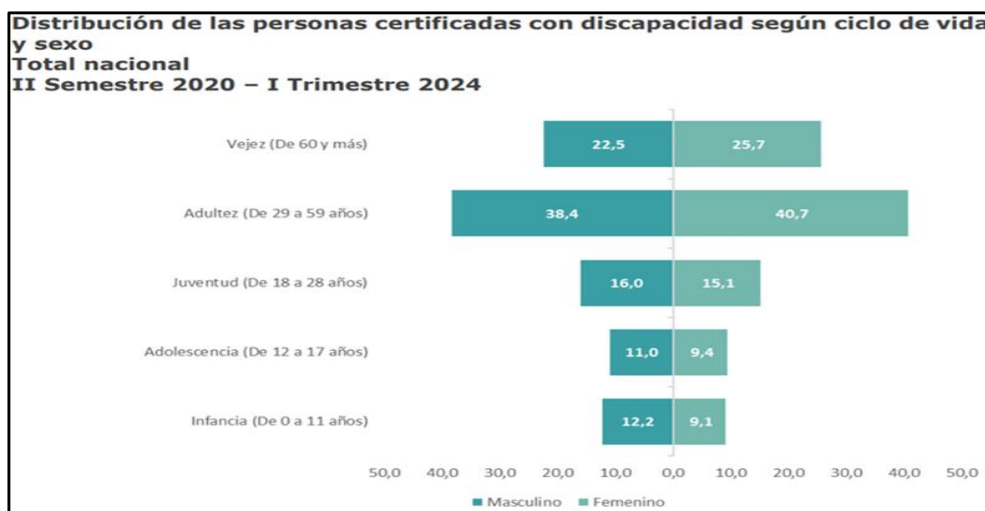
Distribución de las personas certificadas con discapacidad según ciclo de vida y sexo
Total nacional
II Semestre 2020 – I Trimestre 2024

Vejez (De 60 y más) 22,5 25,7

Adultez (De 29 a 59 años) 38,4 40,7

Juventud (De 18 a 28 años) 16,0 15,1

Adolescencia (De 12 a 17 años) 11,0 9,4

Infancia (De 0 a 11 años) 12,2 9,1

50,0 40,0 30,0 20,0 10,0 0,0 10,0 20,0 30,0 40,0 50,0

Masculino Femenino